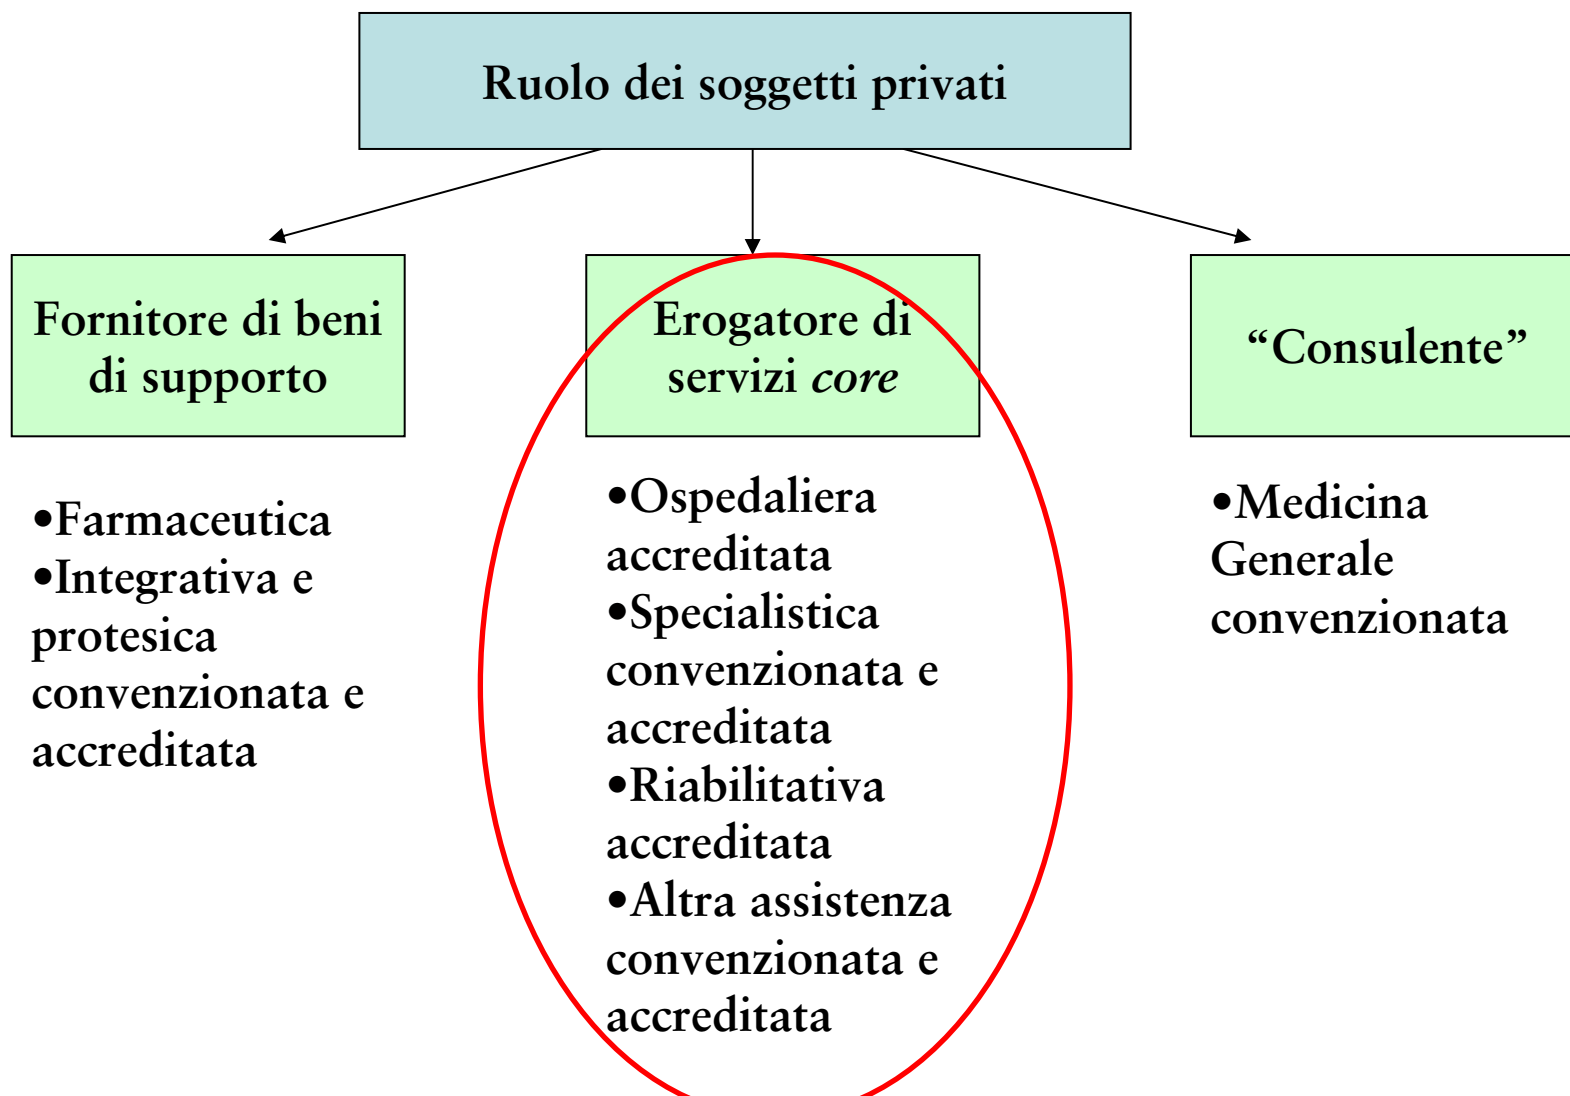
Ruolo dei soggetti privati

Fornitore di beni di supporto

•Farmaceutica
•Integrativa e protesica convenzionata e accreditata

Erogatore di servizi *core*

•Ospedaliera accreditata
•Specialistica convenzionata e accreditata
•Riabilitativa accreditata
•Altra assistenza convenzionata e accreditata

"Consulente"

•Medicina Generale convenzionata